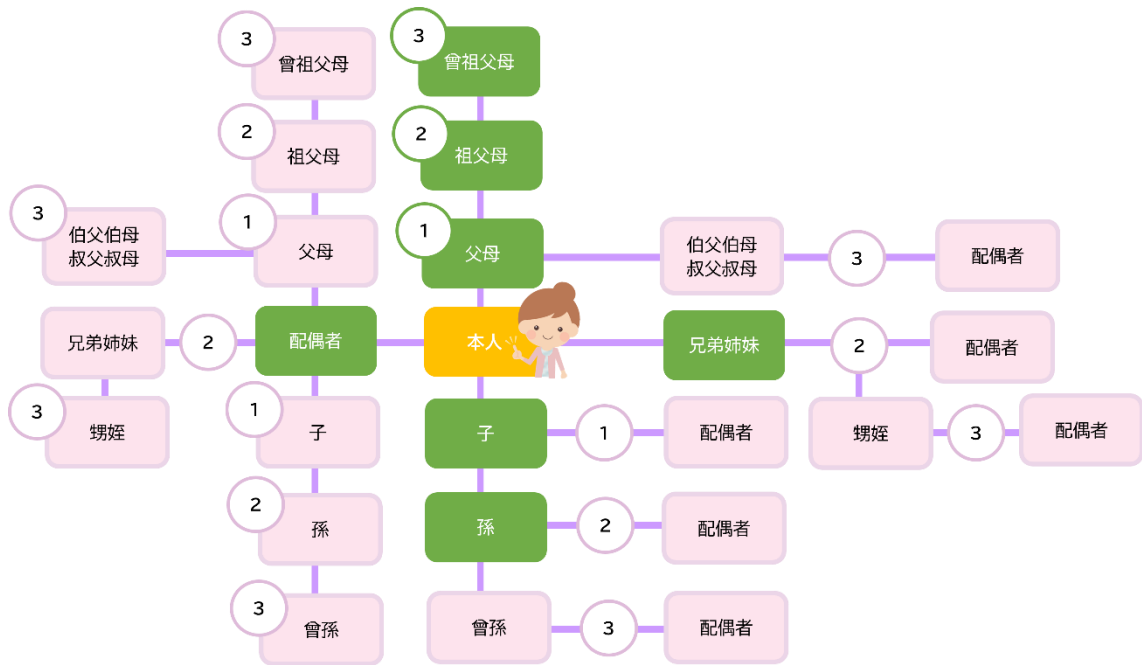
3 曾祖父母
3 曾祖父母
2 祖父母
2 祖父母
3 伯父伯母 叔父叔母
1 父母
1 父母
伯父伯母 叔父叔母
3
配偶者
兄弟姉妹
2
配偶者
本人
兄弟姉妹
2
配偶者
3 甥姪
1 子
子
1
配偶者
甥姪
3
配偶者
2 孫
孫
2
配偶者
3 曾孫
曾孫
3
配偶者